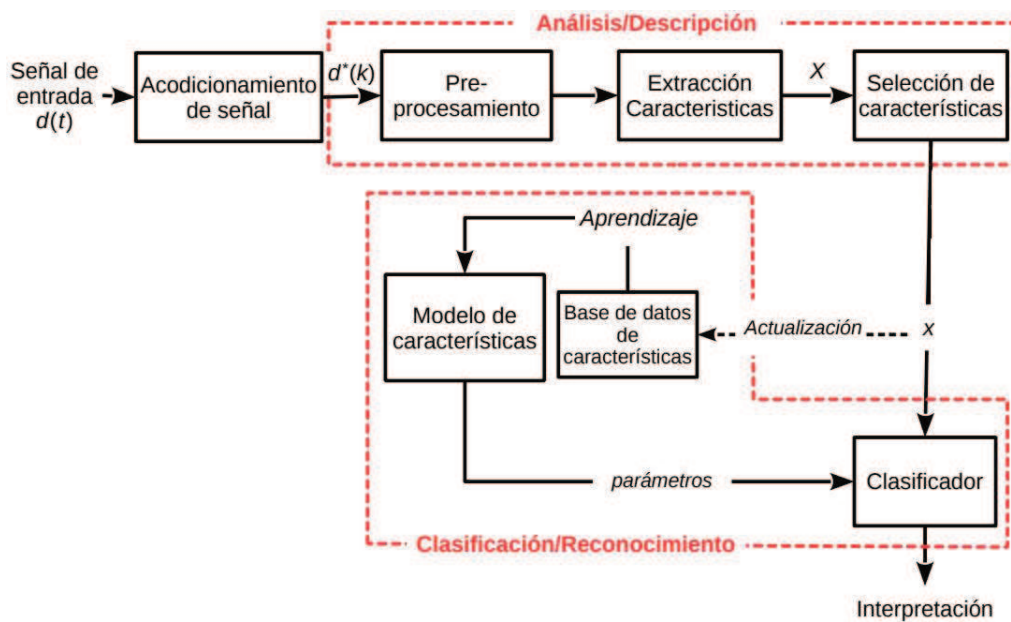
Análisis/Descripción

Señal de entrada $d(t)$

Acodicionamiento de señal

$d^{*}(k)$

Pre-procesamiento

Extracción Caracteristicas

$X$

Selección de características

Aprendizaje

Modelo de características

Base de datos de características

Actualización

$x$

parámetros

Clasificador

Clasificación/Reconocimiento

Interpretación